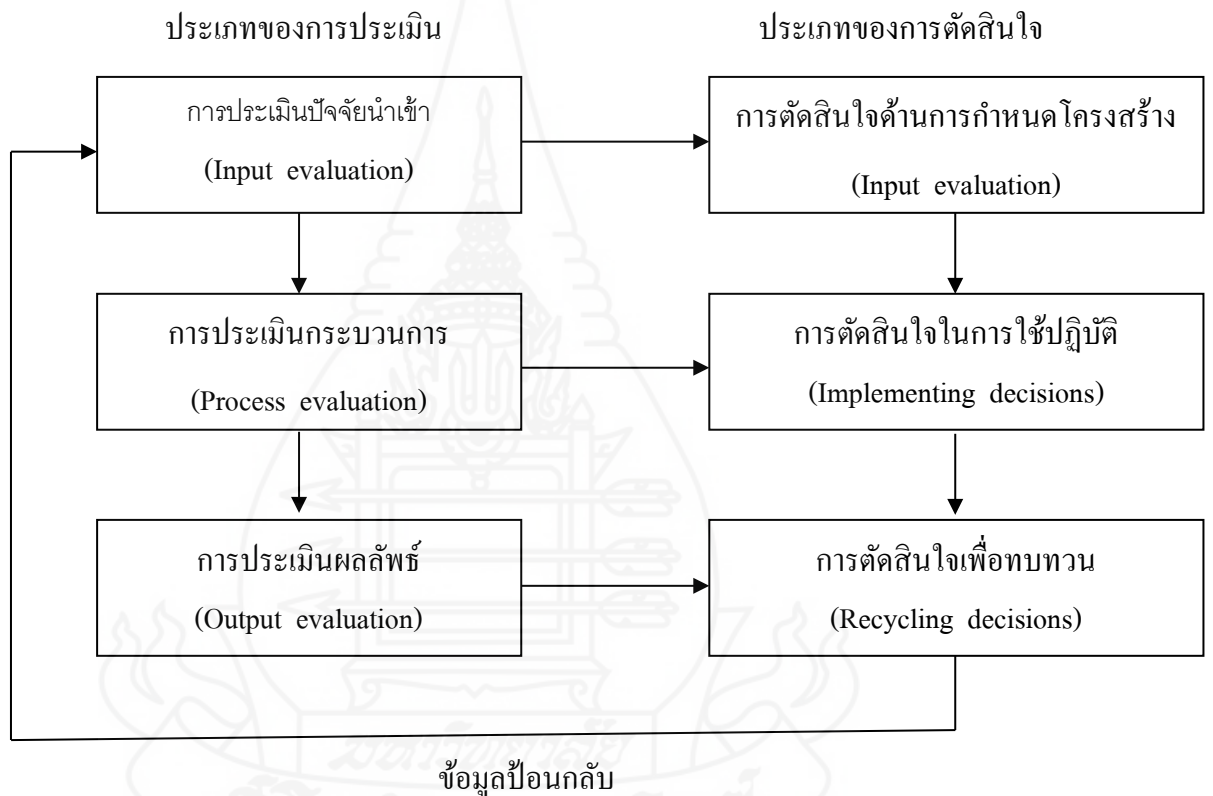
ประเภทของการประเมิน

ประเภทของการตัดสินใจ

การประเมินปัจจัยนำเข้า
(Input evaluation)

การตัดสินใจด้านการกำหนดโครงสร้าง
(Input evaluation)

การประเมินกระบวนการ
(Process evaluation)

การตัดสินใจในการใช้ปฏิบัติ
(Implementing decisions)

การประเมินผลลัพธ์
(Output evaluation)

การตัดสินใจเพื่อทบทวน
(Recycling decisions)

ข้อมูลป้อนกลับ